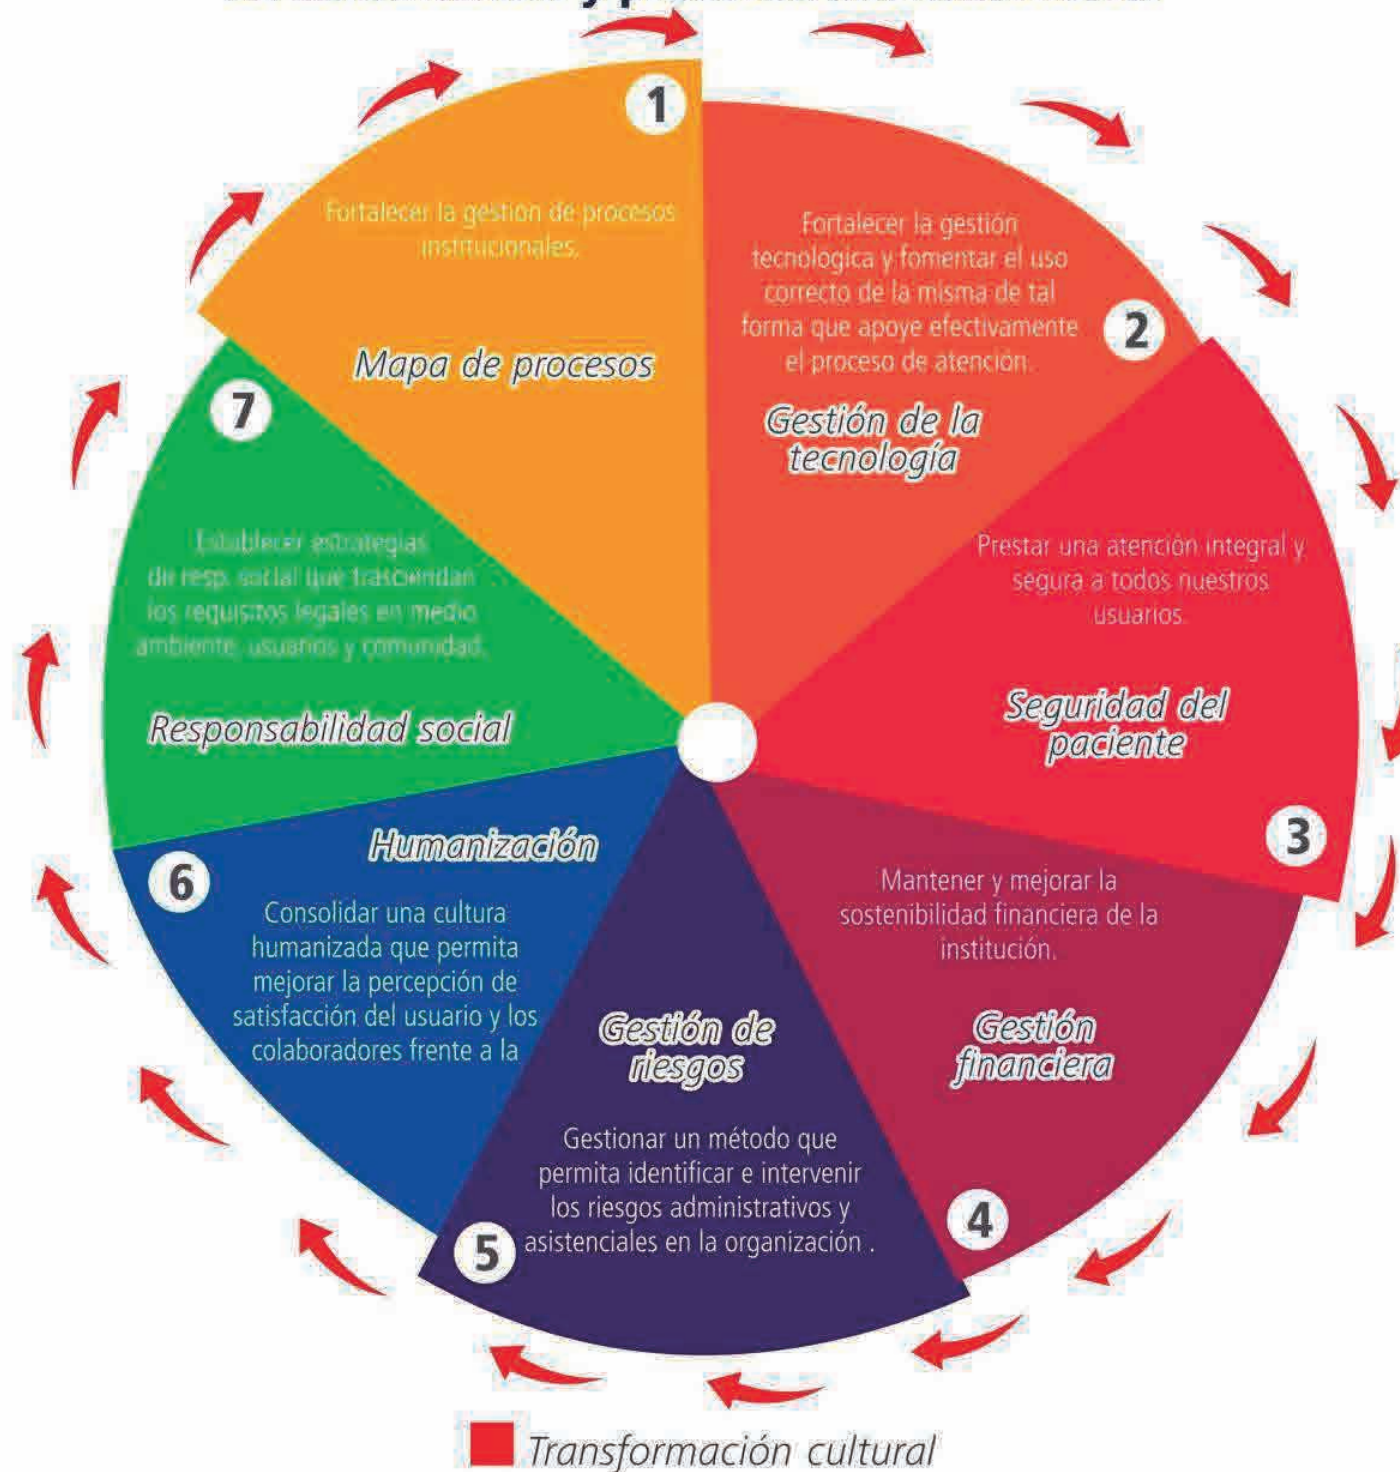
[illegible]

1
Fortalecer la gestion de procesos institucionales.
Mapa de procesos

2
Fortalecer la gestión tecnologica y fomentar el uso correcto de la misma de tal forma que apoye efectivamente el proceso de atención.
Gestión de la tecnología

3
Prestar una atención integral y segura a todos nuestros usuarios.
Seguridad del paciente

4
Mantener y mejorar la sostenibilidad financiera de la institución.
Gestión financiera

5
Gestión de riesgos
Gestionar un método que permita identificar e intervenir los riesgos administrativos y asistenciales en la organización .

6
Humanización
Consolidar una cultura humanizada que permita mejorar la percepción de satisfacción del usuario y los colaboradores frente a la

7
Establecer estrategias de resp. social que trasciendan los requisitos legales en medio ambiente, usuarios y comunidad.
Responsabilidad social

Transformación cultural